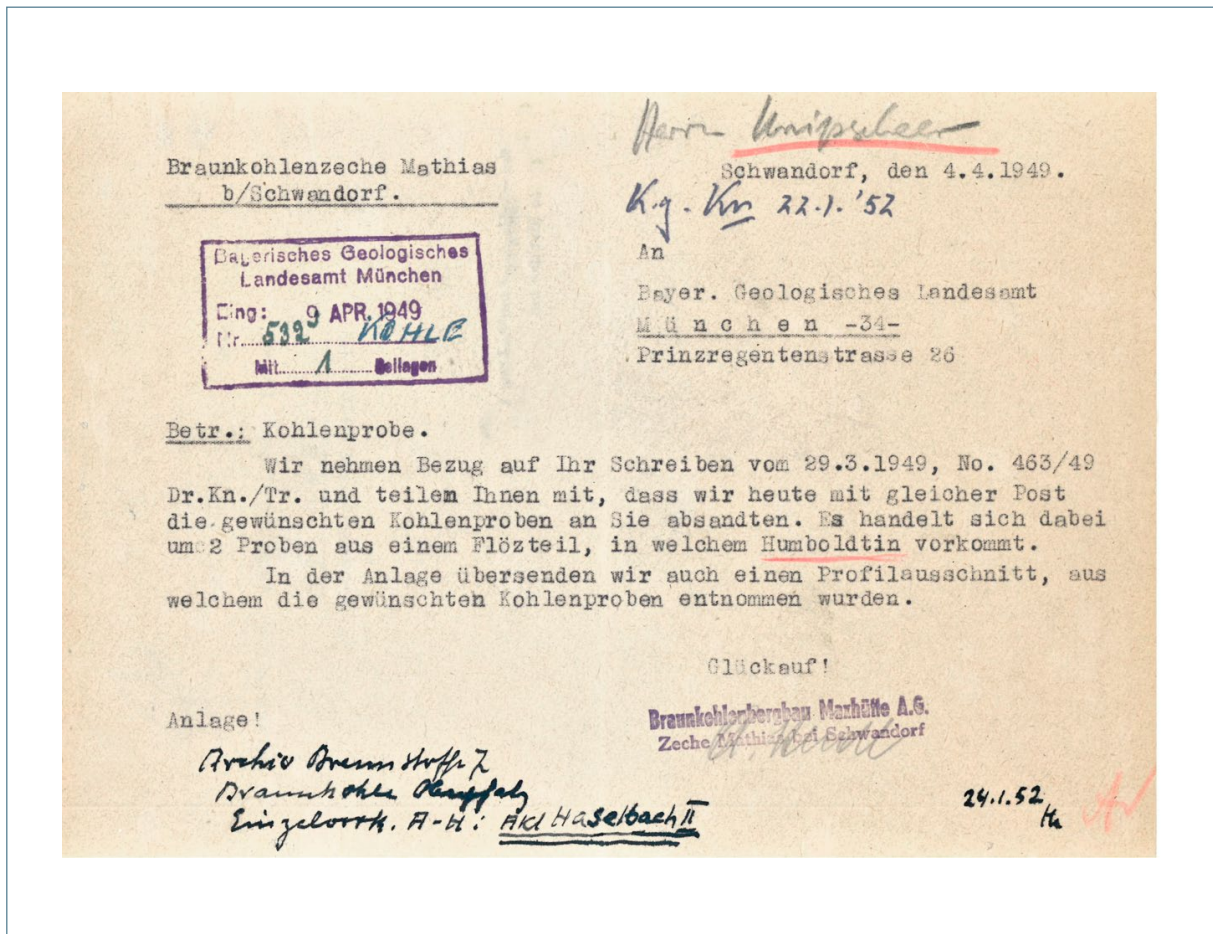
Herrn Uhrigsieber

Braunkohlenzeche Mathias
b/Schwandorf.

Schwandorf, den 4.4.1949.

K.g. Kn 22.1.'52

Bayerisches Geologisches Landesamt München
Eing: 9 APR. 1949
Nr. 532 KOHLE
Mit 1 Beilagen

An

Bayer. Geologisches Landesamt
M ü n c h e n -34-
Prinzregentenstrasse 26

Betr.: Kohlenprobe.

Wir nehmen Bezug auf Ihr Schreiben vom 29.3.1949, No. 463/49 Dr.Kn./Tr. und teilem Ihnen mit, dass wir heute mit gleicher Post die gewünschten Kohlenproben an Sie absandten. Es handelt sich dabei um 2 Proben aus einem Flözteil, in welchem Humboldtin vorkommt.

In der Anlage übersenden wir auch einen Profilausschnitt, aus welchem die gewünschten Kohlenproben entnommen wurden.

Glückauf!

Braunkohlenbergbau Maxhütte A.G.
Zeche Mathias bei Schwandorf
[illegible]

Anlage!

Archiv Brennstoffe 7
Braunkohle Oberpfalz
Einzelvork. A-H: Akt Haselbach II

24.1.52
Ha